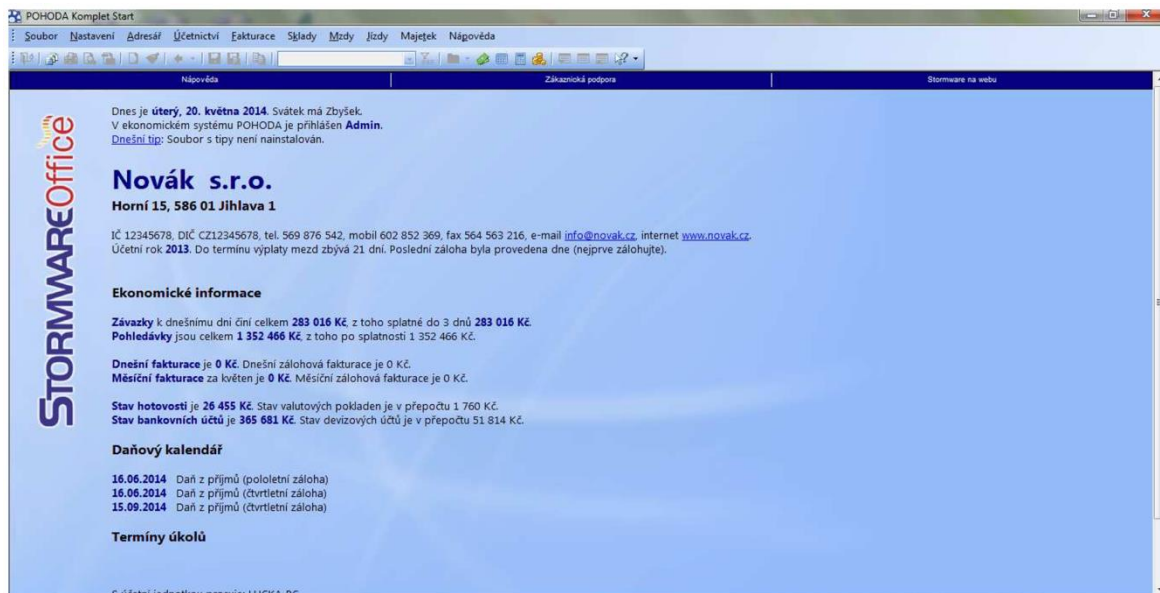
POHODA Komplet Start

Soubor Nastavení Adresář Účetnictví Fakturace Sklady Mzdy Jízdy Majetek Nápověda

Nápověda | Zákaznická podpora | Stormware na webu

STORMWAREOffice

Dnes je úterý, 20. května 2014. Svátek má Zbyšek.
V ekonomickém systému POHODA je přihlášen Admin.
Dnešní tip: Soubor s tipy není nainstalován.

Novák s.r.o.
Horní 15, 586 01 Jihlava 1

IČ 12345678, DIČ CZ12345678, tel. 569 876 542, mobil 602 852 369, fax 564 563 216, e-mail info@novak.cz, internet www.novak.cz.
Účetní rok 2013. Do termínu výplaty mezd zbývá 21 dní. Poslední záloha byla provedena dne (nejprve zálohujte).

Ekonomické informace

Závazky k dnešnímu dni činí celkem 283 016 Kč, z toho splatné do 3 dnů 283 016 Kč.
Pohledávky jsou celkem 1 352 466 Kč, z toho po splatnosti 1 352 466 Kč.

Dnešní fakturace je 0 Kč. Dnešní zálohová fakturace je 0 Kč.
Měsíční fakturace za květen je 0 Kč. Měsíční zálohová fakturace je 0 Kč.

Stav hotovosti je 26 455 Kč. Stav valutových pokladen je v přepočtu 1 760 Kč.
Stav bankovních účtů je 365 681 Kč. Stav devizových účtů je v přepočtu 51 814 Kč.

Daňový kalendář

16.06.2014 Daň z příjmů (pololetní záloha)
16.06.2014 Daň z příjmů (čtvrtletní záloha)
15.09.2014 Daň z příjmů (čtvrtletní záloha)

Termíny úkolů

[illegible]